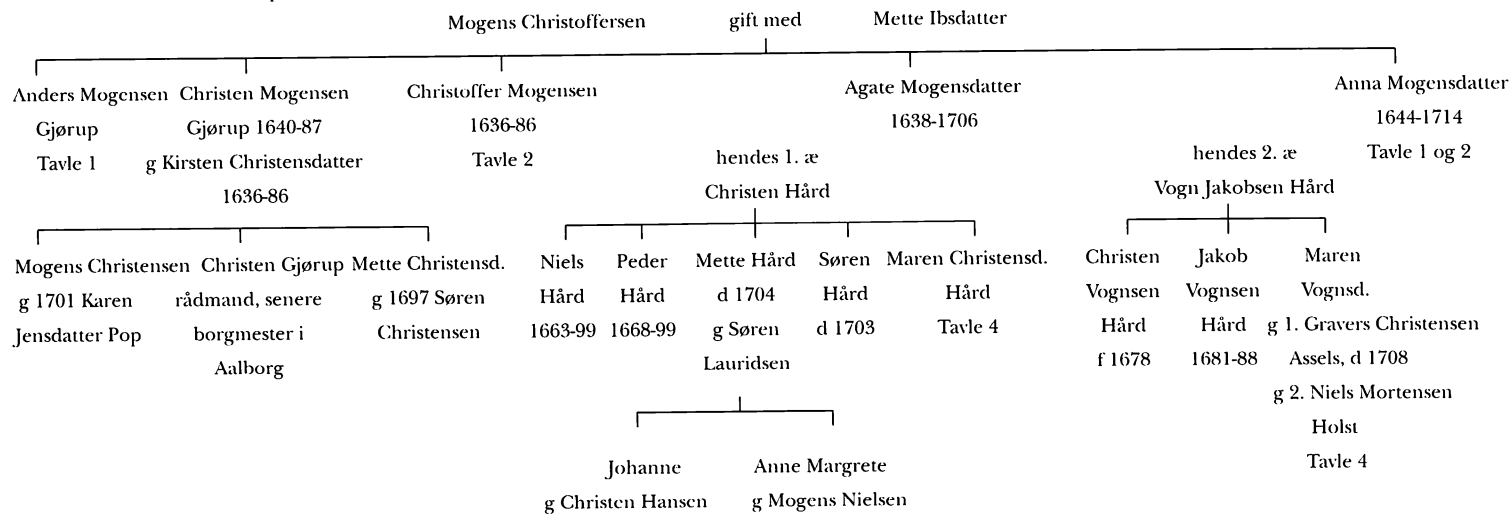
Mogens Christoffersen gift med Mette Ibsdatter

Anders Mogensen
Gjørup
Tavle 1

Christen Mogensen
Gjørup 1640-87
g Kirsten Christensdatter
1636-86

Christoffer Mogensen
1636-86
Tavle 2

Agate Mogensdatter
1638-1706

Anna Mogensdatter
1644-1714
Tavle 1 og 2

hendes 1. æ
Christen Hård

hendes 2. æ
Vogn Jakobsen Hård

Mogens Christensen
g 1701 Karen
Jensdatter Pop

Christen Gjørup
rådmand, senere
borgmester i
Aalborg

Mette Christensd.
g 1697 Søren
Christensen

Niels
Hård
1663-99

Peder
Hård
1668-99

Mette Hård
d 1704
g Søren
Lauridsen

Søren
Hård
d 1703

Maren Christensd.
Hård
Tavle 4

Christen
Vognsen
Hård
f 1678

Jakob
Vognsen
Hård
1681-88

Maren
Vognsd.
g 1. Gravers Christensen
Assels, d 1708
g 2. Niels Mortensen
Holst
Tavle 4

Johanne
g Christen Hansen

Anne Margrete
g Mogens Nielsen